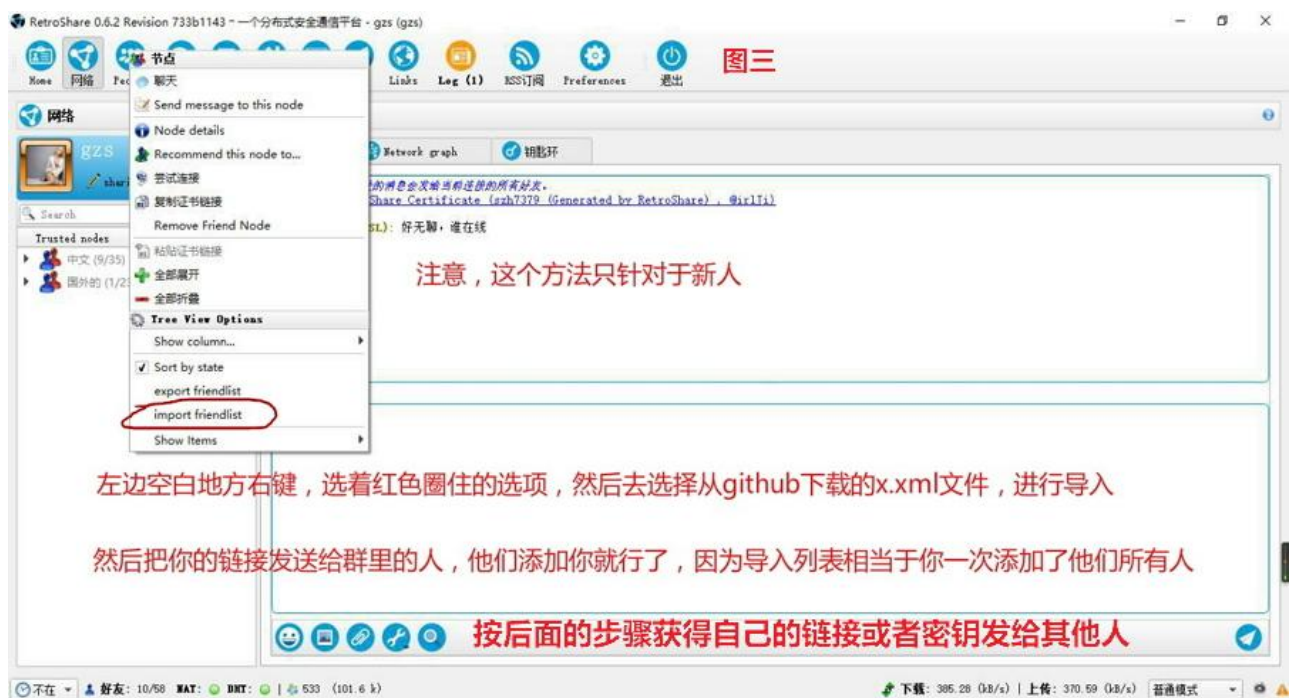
RetroShare 0.6.2 Revision 733b1143 - 一个分布式安全通信平台 - gzs (gzs)

Home 网络 Pe Links Log (1) RSS订阅 Preferences 退出

图三

网络

gzs

Search

Trusted nodes
中文 (9/35)
国外的 (1/2

节点
聊天
Send message to this node
Node details
Recommend this node to...
尝试连接
复制证书链接
Remove Friend Node
粘贴证书链接
全部展开
全部折叠
Tree View Options
Show column...
Sort by state
export friendlist
import friendlist
Show Items

Network graph 钥匙环

的消息会发给当前连接的所有好友。
Share Certificate (szh7379 (Generated by RetroShare) , @irlTi)
SL): 好无聊，谁在线

注意，这个方法只针对于新人

左边空白地方右键，选着红色圈住的选项，然后去选择从github下载的x.xml文件，进行导入

然后把你的链接发送给群里的人，他们添加你就行了，因为导入列表相当于你一次添加了他们所有人

按后面的步骤获得自己的链接或者密钥发给其他人

不在 好友: 10/58 NAT: DHT: 533 (101.6 k) 下载: 385.28 (kB/s) | 上传: 370.59 (kB/s) 普通模式